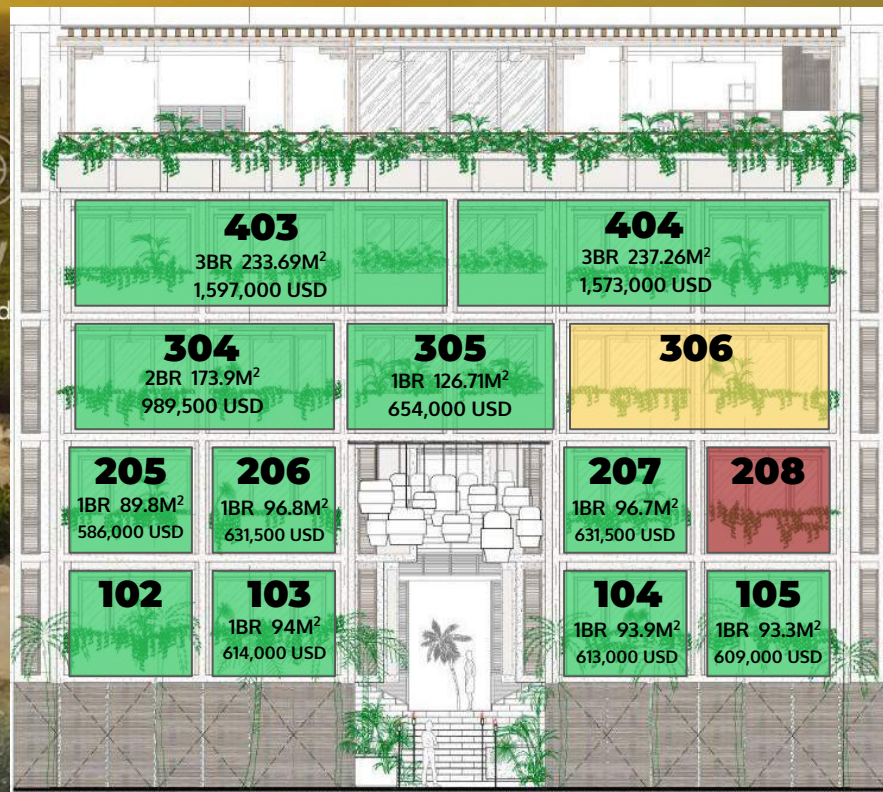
403
3BR 233.69M$^2$
1,597,000 USD

404
3BR 237.26M$^2$
1,573,000 USD

304
2BR 173.9M$^2$
989,500 USD

305
1BR 126.71M$^2$
654,000 USD

306

205
1BR 89.8M$^2$
586,000 USD

206
1BR 96.8M$^2$
631,500 USD

207
1BR 96.7M$^2$
631,500 USD

208

102

103
1BR 94M$^2$
614,000 USD

104
1BR 93.9M$^2$
613,000 USD

105
1BR 93.3M$^2$
609,000 USD